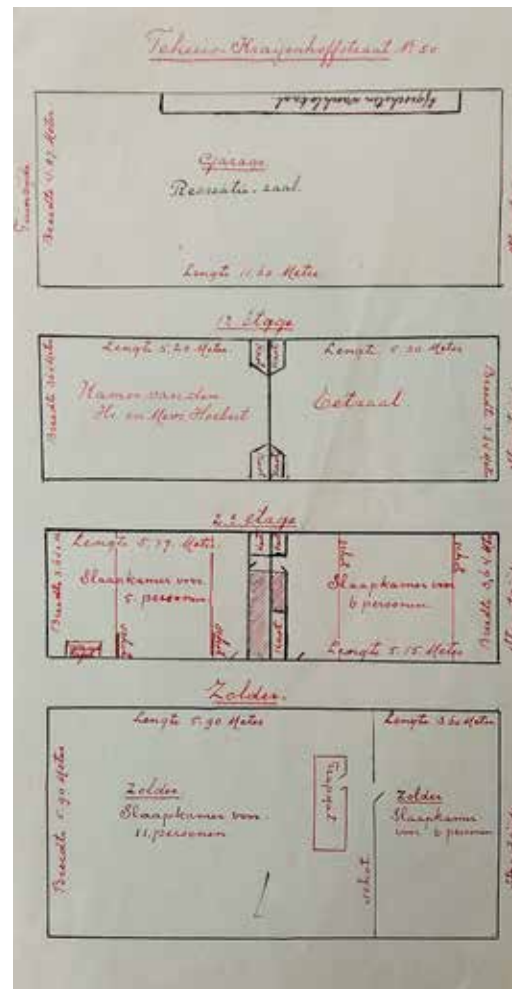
Tehuis Kraijenhoffstraat No. 50

Opgeslagen vouwbeddenbank

Gracht

Breedte 5.07 Meter

Garage
Recreatie-zaal

Lengte 11.60 Meter

1e Etage

Lengte 5.20 Meter

Lengte 5.30 Meter

Breedte 5.0 Meter

Kamer van den Hr. en Mevr. Herbert

Eetzaal

Breedte 5.07 Meter

2e Etage

Lengte 5.77 Meter

Slaapkamer voor 5 personen

Slaapkamer voor 6 personen

Breedte 5.0 Meter

Lengte 5.15 Meter

Breedte 5.0 Meter

Zolder.

Lengte 5.90 Meter

Lengte 3.60 Meter

Breedte 5.90 Meter

Zolder
Slaapkamer voor 11 personen

Trapgat

Zolder
Slaapkamer voor 6 personen

schot